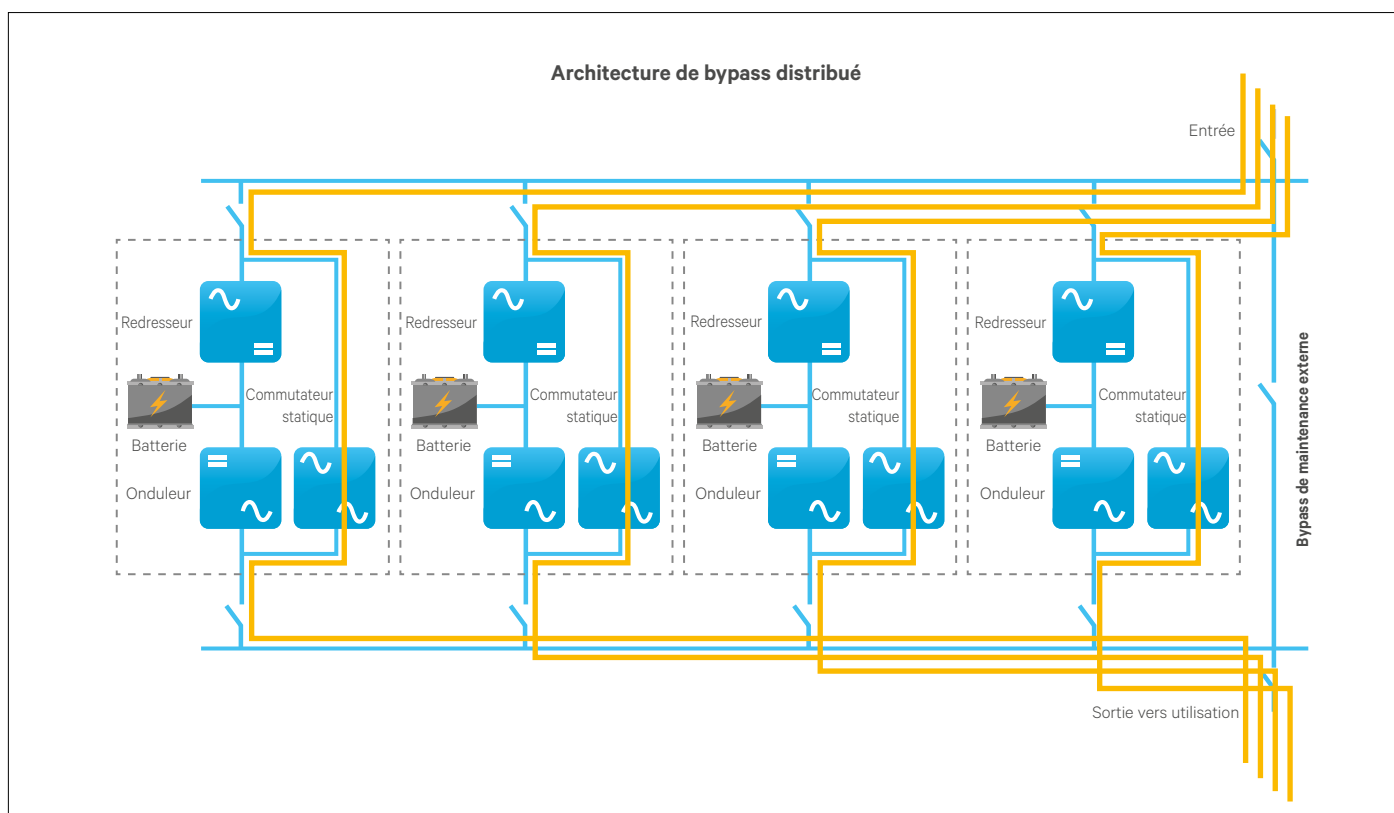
Architecture de bypass distribué

Entrée

Redresseur

Commutateur statique

Batterie

Onduleur

Redresseur

Commutateur statique

Batterie

Onduleur

Redresseur

Commutateur statique

Batterie

Onduleur

Redresseur

Commutateur statique

Batterie

Onduleur

Bypass de maintenance externe

Sortie vers utilisation